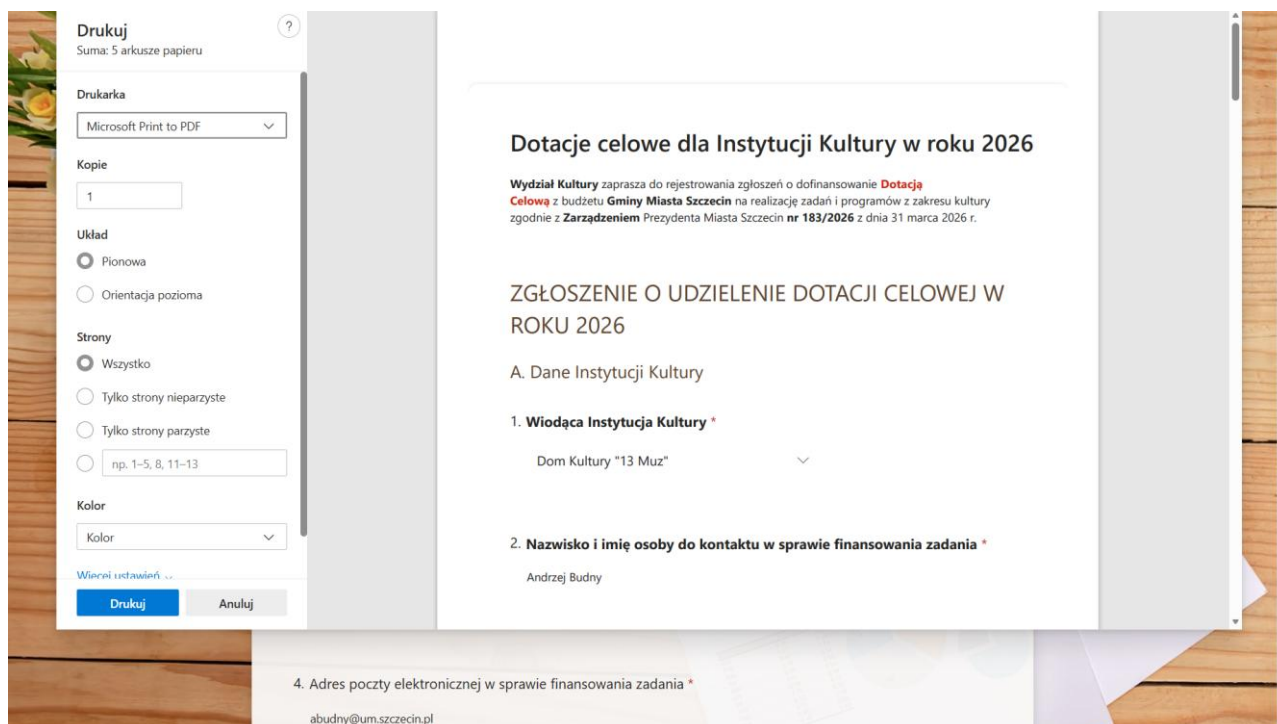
Drukuj
Suma: 5 arkusze papieru

?

Drukarka
Microsoft Print to PDF

Kopie
1

Układ
Pionowa
Orientacja pozioma

Strony
Wszystko
Tylko strony nieparzyste
Tylko strony parzyste
np. 1–5, 8, 11–13

Kolor
Kolor

Więcej ustawień

Drukuj
Anuluj

Dotacje celowe dla Instytucji Kultury w roku 2026

**Wydział Kultury** zaprasza do rejestrowania zgłoszeń o dofinansowanie **Dotacją Celową** z budżetu **Gminy Miasta Szczecin** na realizację zadań i programów z zakresu kultury zgodnie z **Zarządzeniem** Prezydenta Miasta Szczecin **nr 183/2026** z dnia 31 marca 2026 r.

ZGŁOSZENIE O UDZIELENIE DOTACJI CELOWEJ W ROKU 2026

A. Dane Instytucji Kultury

1. **Wiodąca Instytucja Kultury** *

Dom Kultury "13 Muz"

2. **Nazwisko i imię osoby do kontaktu w sprawie finansowania zadania** *

Andrzej Budny

4. Adres poczty elektronicznej w sprawie finansowania zadania *

abudny@um.szczecin.pl